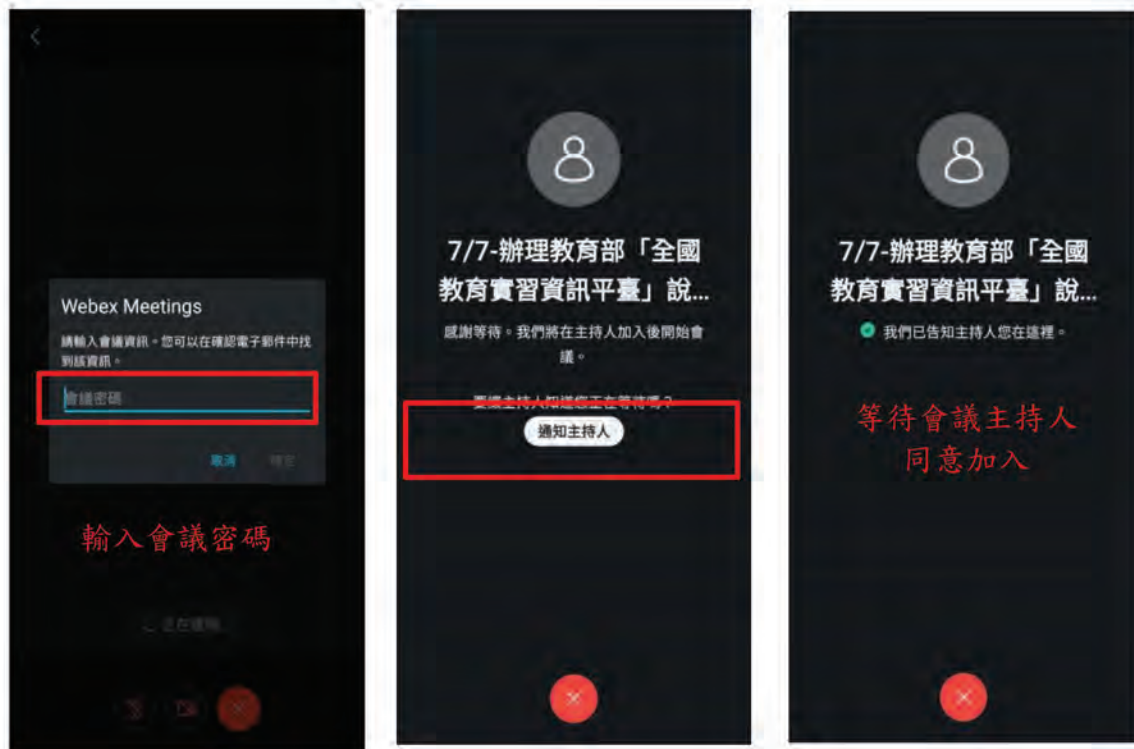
Webex Meetings

請輸入會議資訊。您可以在確認電子郵件中找到該資訊。

會議密碼

取消 確定

輸入會議密碼

正在連線

7/7-辦理教育部「全國教育實習資訊平臺」說...

感謝等待。我們將在主持人加入後開始會議。

要讓主持人知道您正在等待嗎？

通知主持人

7/7-辦理教育部「全國教育實習資訊平臺」說...

我們已告知主持人您在這裡。

等待會議主持人同意加入